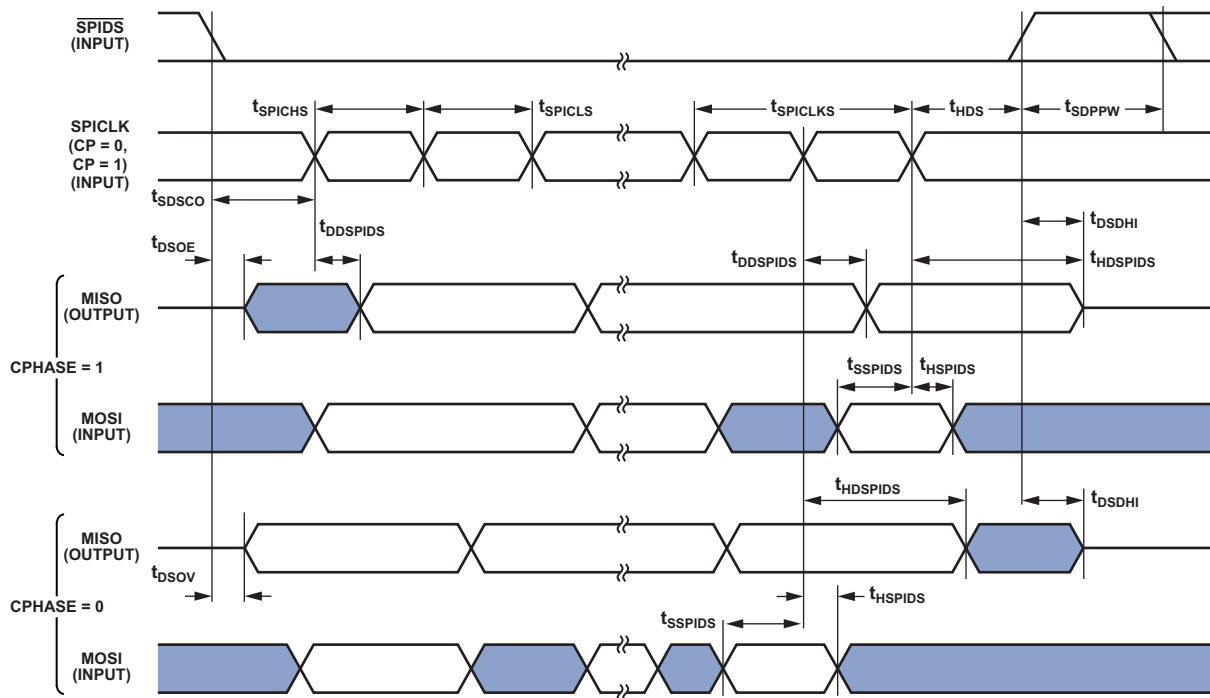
$\overline{\text{SPIDS}}$
(INPUT)

$t_{SPICHS}$
$t_{SPICLS}$
$t_{SPICLKS}$
$t_{HDS}$
$t_{SDPPW}$

SPICLK
(CP = 0,
CP = 1)
(INPUT)

$t_{SDSCO}$
$t_{DDSPIDS}$
$t_{DSDHI}$
$t_{DSOE}$
$t_{DDSPIDS}$
$t_{HDSPIDS}$

MISO
(OUTPUT)

CPHASE = 1

$t_{SSPIDS}$
$t_{HSPIDS}$

MOSI
(INPUT)

$t_{HDSPIDS}$
$t_{DSDHI}$

MISO
(OUTPUT)

$t_{DSOV}$

CPHASE = 0

$t_{HSPIDS}$
$t_{SSPIDS}$

MOSI
(INPUT)